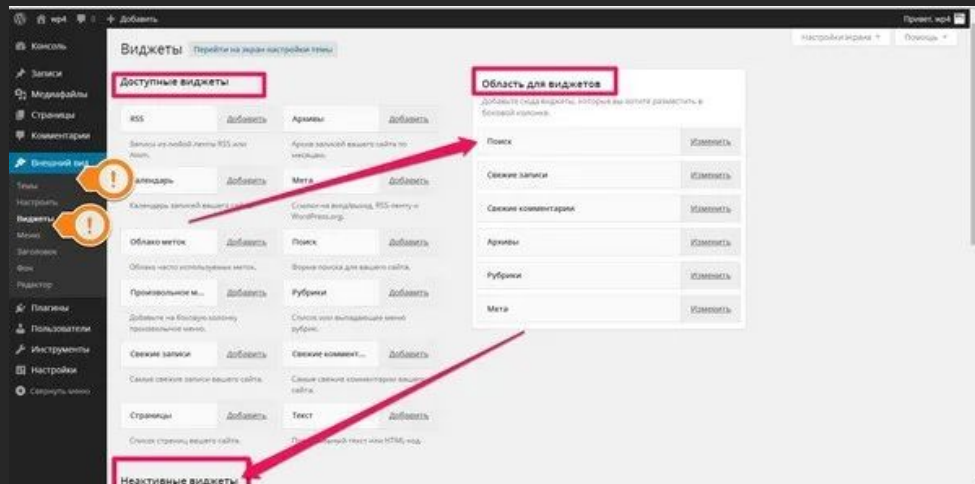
mp4 0 + Добавить

Привет, mp4

Консоль

Записи

Медиафайлы

Страницы

Комментарии

Внешний вид

Темы

Настроить

Виджеты

Меню

Заголовок

Фон

Редактор

Плагины

Пользователи

Инструменты

Настройки

Свернуть меню

Виджеты Перейти на экран настройки темы

Настройки экрана ▼ Помощь ▼

Доступные виджеты

RSS Добавить

Записи из любой ленты RSS или Atom.

Архивы Добавить

Архив записей вашего сайта по месяцам.

Календарь Добавить

Календарь записей вашего сайта.

Мета Добавить

Ссылки на вход/выход, RSS-ленту и WordPress.org.

Облако меток Добавить

Облако часто используемых меток.

Поиск Добавить

Форма поиска для вашего сайта.

Произвольное м... Добавить

Добавьте на боковую колонку произвольное меню.

Рубрики Добавить

Список или выпадающее меню рубрик.

Свежие записи Добавить

Самые свежие записи вашего сайта.

Свежие коммент... Добавить

Самые свежие комментарии вашего сайта.

Страницы Добавить

Список страниц вашего сайта.

Текст Добавить

Произвольный текст или HTML-код.

Область для виджетов

Добавьте сюда виджеты, которые вы хотите разместить в боковой колонке.

Поиск Изменить

Свежие записи Изменить

Свежие комментарии Изменить

Архивы Изменить

Рубрики Изменить

Мета Изменить

Неактивные виджеты